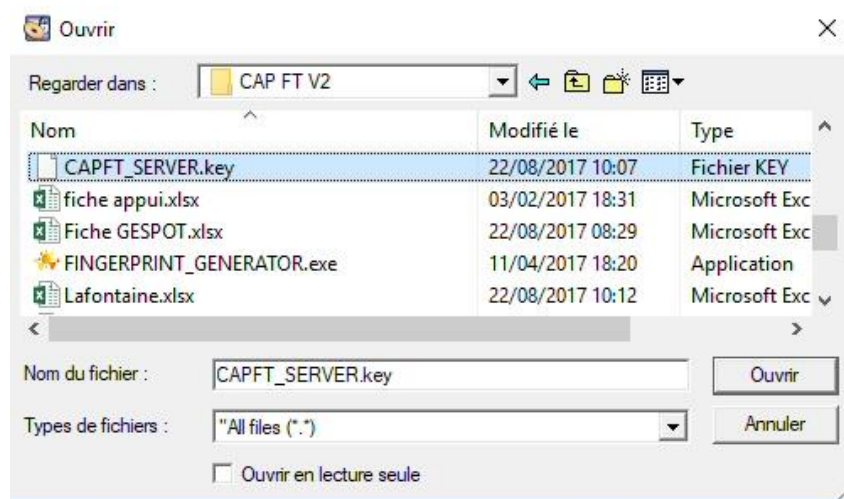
Ouvrir

Regarder dans : CAP FT V2

| Nom | Modifié le | Type |
|---|---|---|
| CAPFT_SERVER.key | 22/08/2017 10:07 | Fichier KEY |
| fiche appui.xlsx | 03/02/2017 18:31 | Microsoft Exc |
| Fiche GESPOT.xlsx | 22/08/2017 08:29 | Microsoft Exc |
| FINGERPRINT_GENERATOR.exe | 11/04/2017 18:20 | Application |
| Lafontaine.xlsx | 22/08/2017 10:12 | Microsoft Exc |

Nom du fichier : CAPFT_SERVER.key

Ouvrir

Types de fichiers : "All files (*.*)"

Annuler

Ouvrir en lecture seule